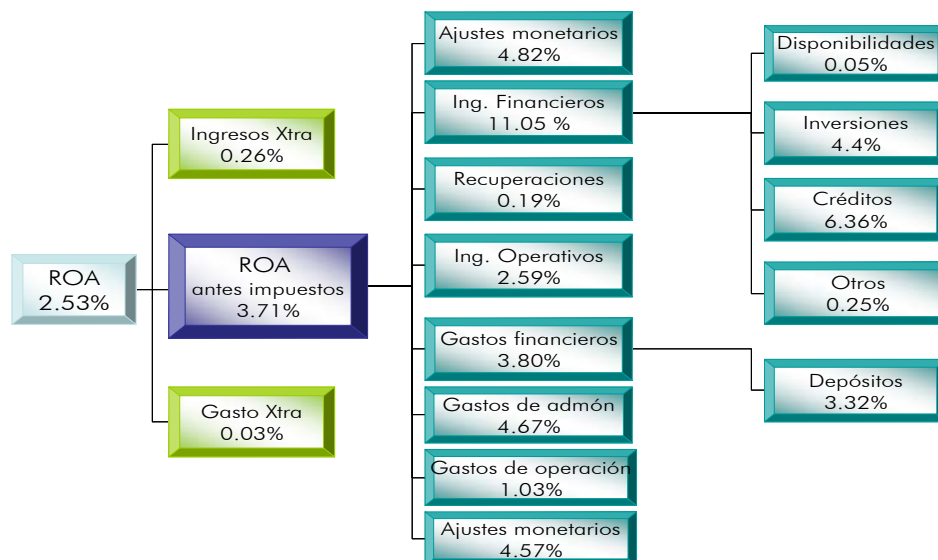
ROA
2.53%

Ingresos Xtra
0.26%

ROA
antes impuestos
3.71%

Gasto Xtra
0.03%

Ajustes monetarios
4.82%

Ing. Financieros
11.05 %

Recuperaciones
0.19%

Ing. Operativos
2.59%

Gastos financieros
3.80%

Gastos de admón
4.67%

Gastos de operación
1.03%

Ajustes monetarios
4.57%

Disponibilidades
0.05%

Inversiones
4.4%

Créditos
6.36%

Otros
0.25%

Depósitos
3.32%